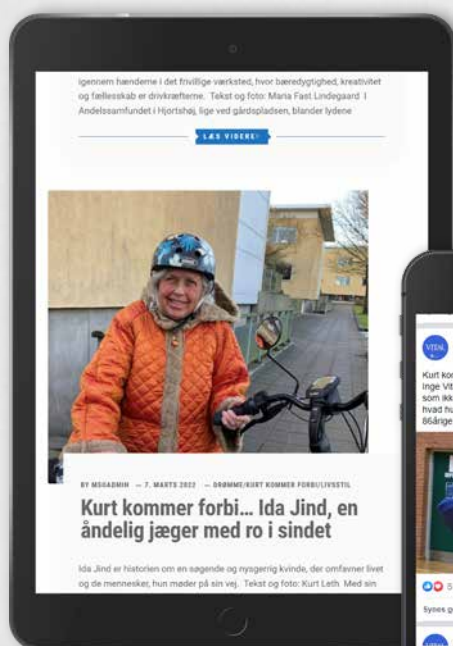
igennem hænderne i det frivillige værksted, hvor bæredygtighed, kreativitet og fællesskab er drivkræfterne. Tekst og foto: Maria Fast Lindegaard I Andelssamfundet i Hjortshøj, lige ved gårdspladsen, blander lydene

LÆS VIDERE!

BY MSGADMIN — 7. MARTS 2022 — DRØMME/KURT KOMMER FORBI/LIVSSTIL

Kurt kommer forbi... Ida Jind, en åndelig jæger med ro i sindet

Ida Jind er historien om en søgende og nysgerrig kvinde, der omfavner livet og de mennesker, hun møder på sin vej. Tekst og foto: Kurt Leth Med sin

VITAL

Kurt kom
Inge Vit
som ikk
hvad hu
86årige

5

Synes g